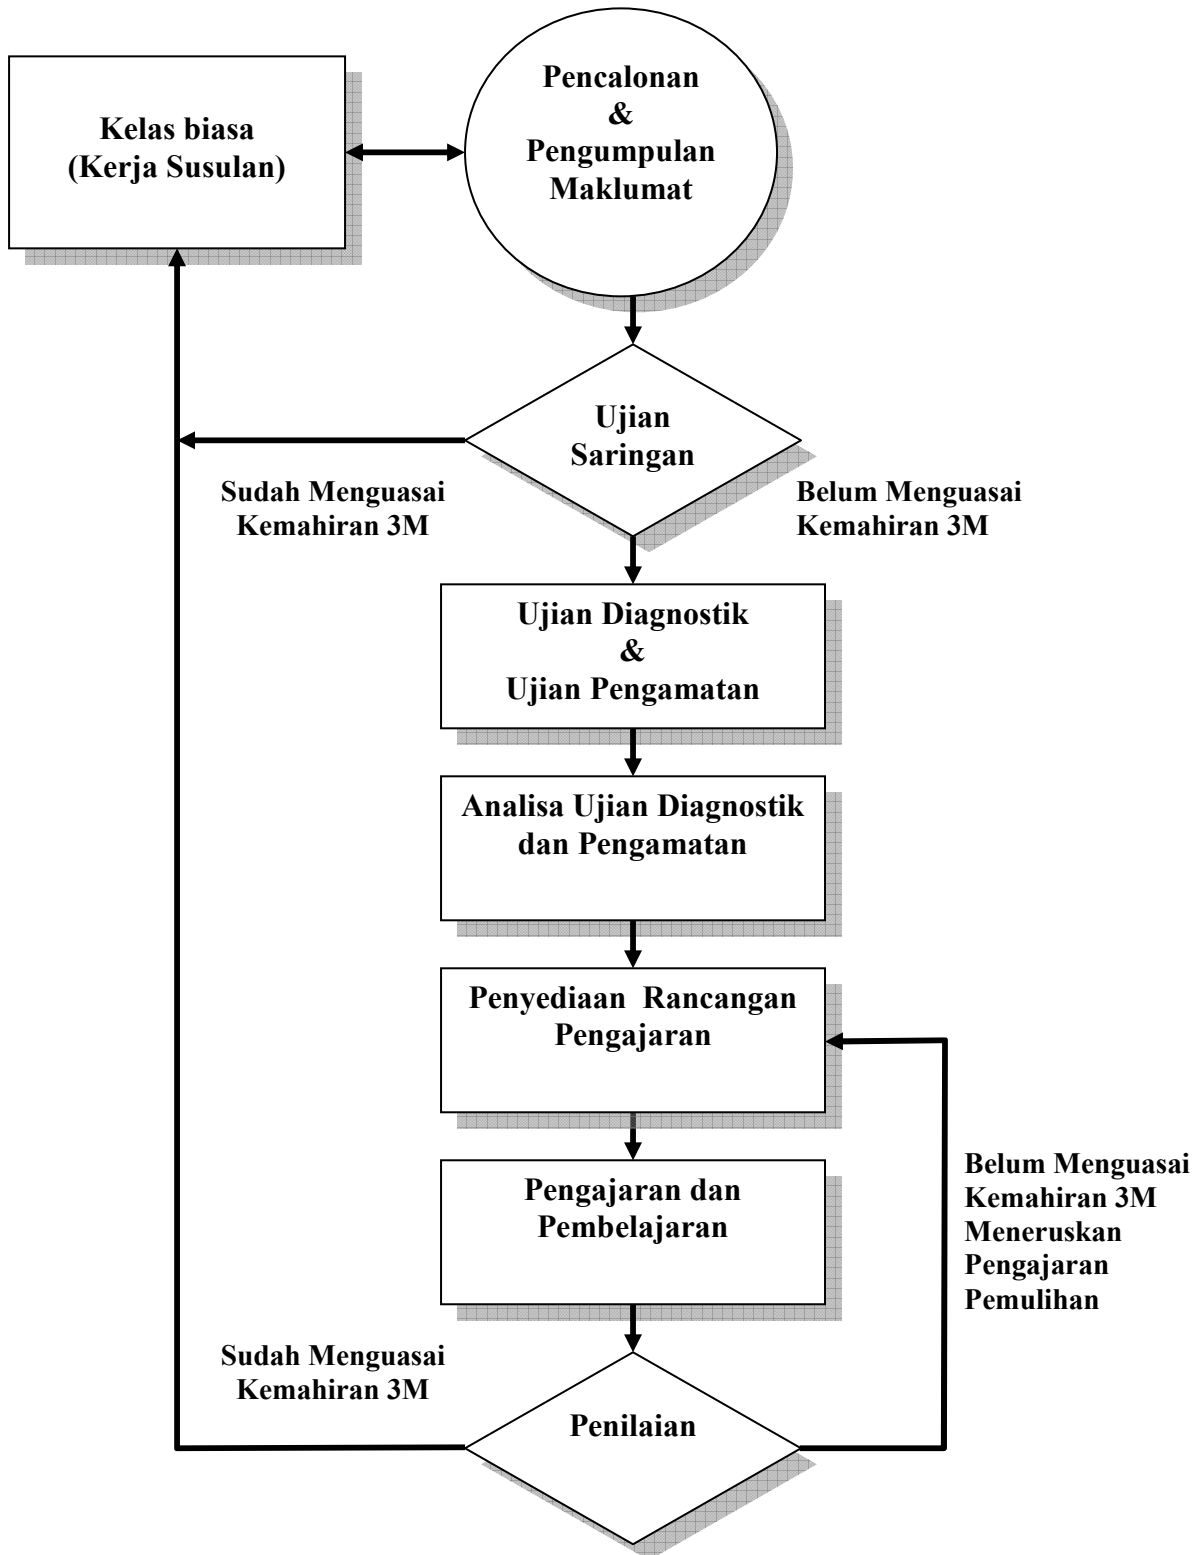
Kelas biasa
(Kerja Susulan)

Pencalonan
&
Pengumpulan
Maklumat

Ujian
Saringan

Sudah Menguasai
Kemahiran 3M

Belum Menguasai
Kemahiran 3M

Ujian Diagnostik
&
Ujian Pengamatan

Analisa Ujian Diagnostik
dan Pengamatan

Penyediaan Rancangan
Pengajaran

Pengajaran dan
Pembelajaran

Belum Menguasai
Kemahiran 3M
Meneruskan
Pengajaran
Pemulihan

Sudah Menguasai
Kemahiran 3M

Penilaian